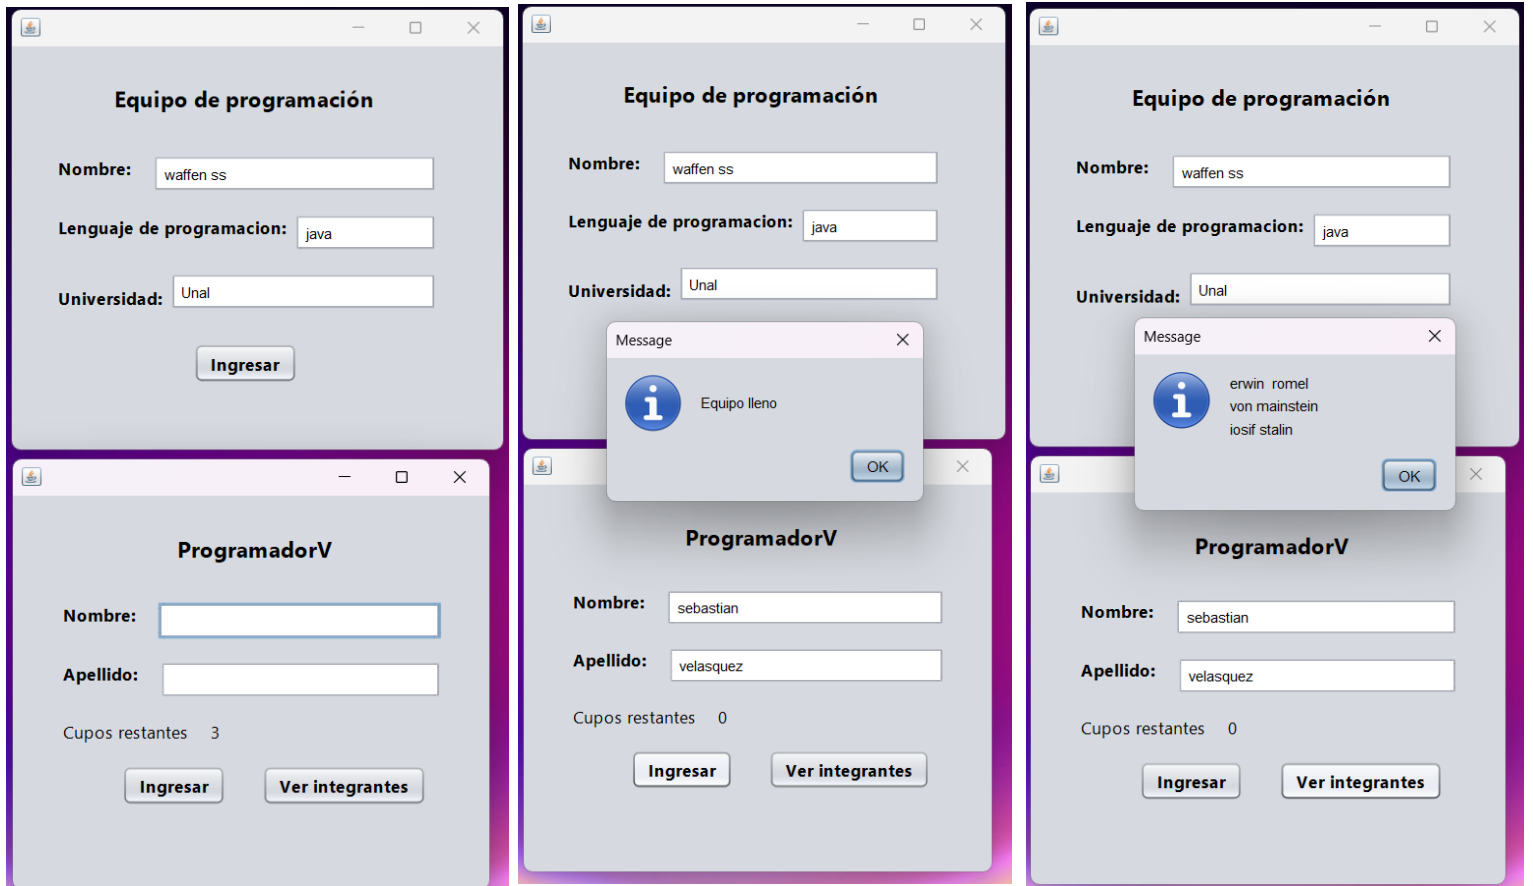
Equipo de programación

Nombre: waffen ss

Lenguaje de programacion: java

Universidad: Unal

Ingresar

ProgramadorV

Nombre:

Apellido:

Cupos restantes 3

Ingresar Ver integrantes

Equipo de programación

Nombre: waffen ss

Lenguaje de programacion: java

Universidad: Unal

Message

Equipo lleno

OK

ProgramadorV

Nombre: sebastian

Apellido: velasquez

Cupos restantes 0

Ingresar Ver integrantes

Equipo de programación

Nombre: waffen ss

Lenguaje de programacion: java

Universidad: Unal

Message

erwin romel
von mainstein
iosif stalin

OK

ProgramadorV

Nombre: sebastian

Apellido: velasquez

Cupos restantes 0

Ingresar Ver integrantes